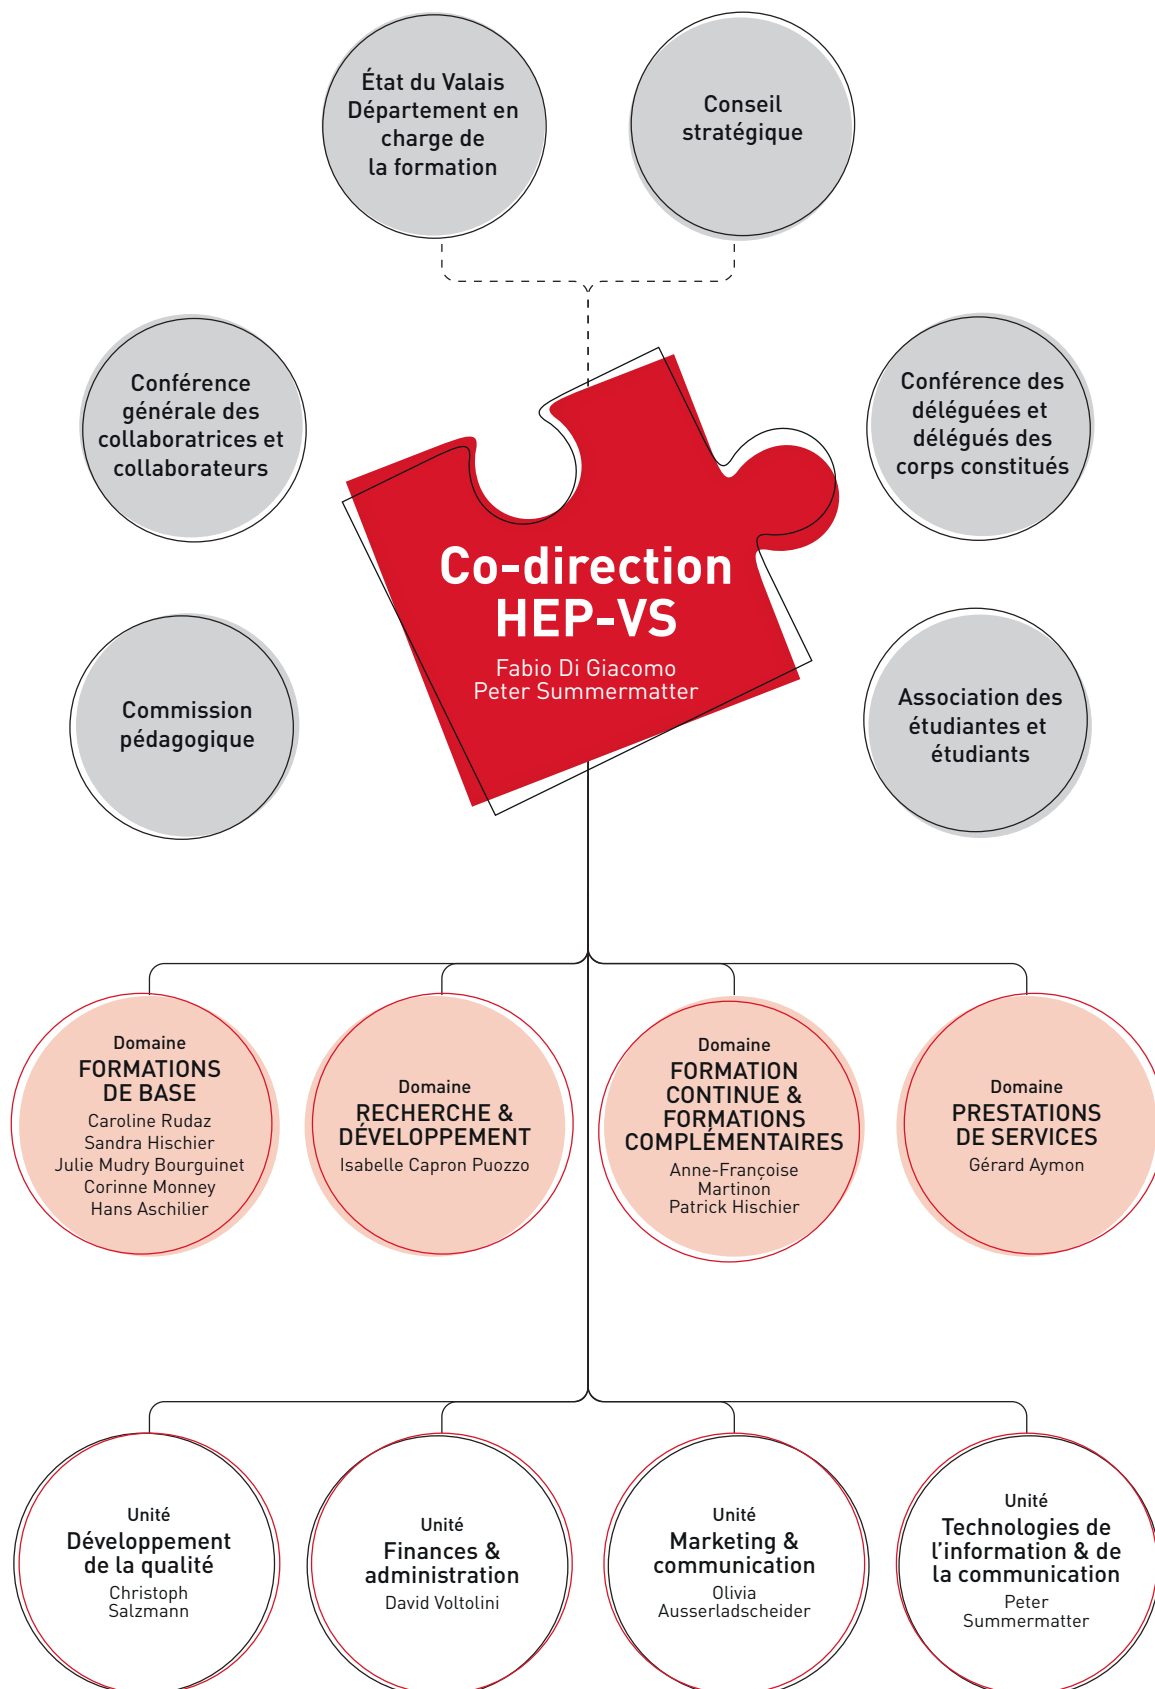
État du Valais
Département en charge de la formation

Conseil stratégique

Conférence générale des collaboratrices et collaborateurs

Conférence des déléguées et délégués des corps constitués

Co-direction
HEP-VS
Fabio Di Giacomo
Peter Summermatter

Commission pédagogique

Association des étudiantes et étudiants

Domaine
FORMATIONS DE BASE
Caroline Rudaz
Sandra Hischier
Julie Mudry Bourguinet
Corinne Monney
Hans Aschilier

Domaine
RECHERCHE & DÉVELOPPEMENT
Isabelle Capron Puozzo

Domaine
FORMATION CONTINUE & FORMATIONS COMPLÉMENTAIRES
Anne-Françoise Martinon
Patrick Hischier

Domaine
PRESTATIONS DE SERVICES
Gérard Aymon

Unité
Développement de la qualité
Christoph Salzmann

Unité
Finances & administration
David Voltolini

Unité
Marketing & communication
Olivia Ausserladscheider

Unité
Technologies de l'information & de la communication
Peter Summermatter